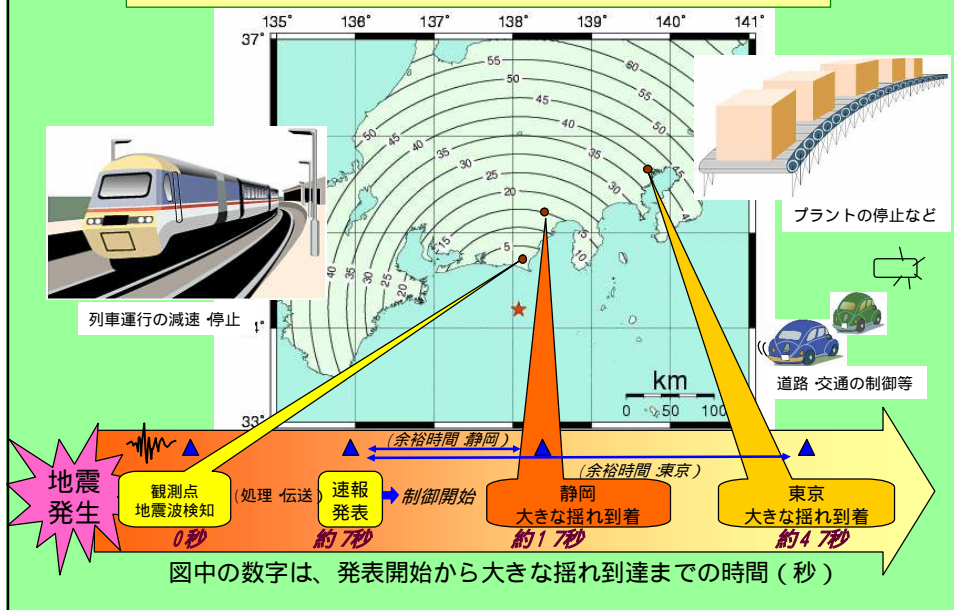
135° 136° 137° 138° 139° 140° 141°

37°

55 50 45 40 35 30 25 20 15 10 5

60 55 50 45 40 35 30 25 20 15 10 5

40 35 30 25 20

km
0 50 100

33°

列車運行の減速 停止

プラントの停止など

道路 交通の制御等

地震発生

観測点
地震波検知

(処理 伝送)

速報
発表

制御開始

(余裕時間 静岡)

(余裕時間 東京)

静岡
大きな揺れ到着

東京
大きな揺れ到着

0秒

約7秒

約17秒

約47秒

図中の数字は、発表開始から大きな揺れ到達までの時間(秒)